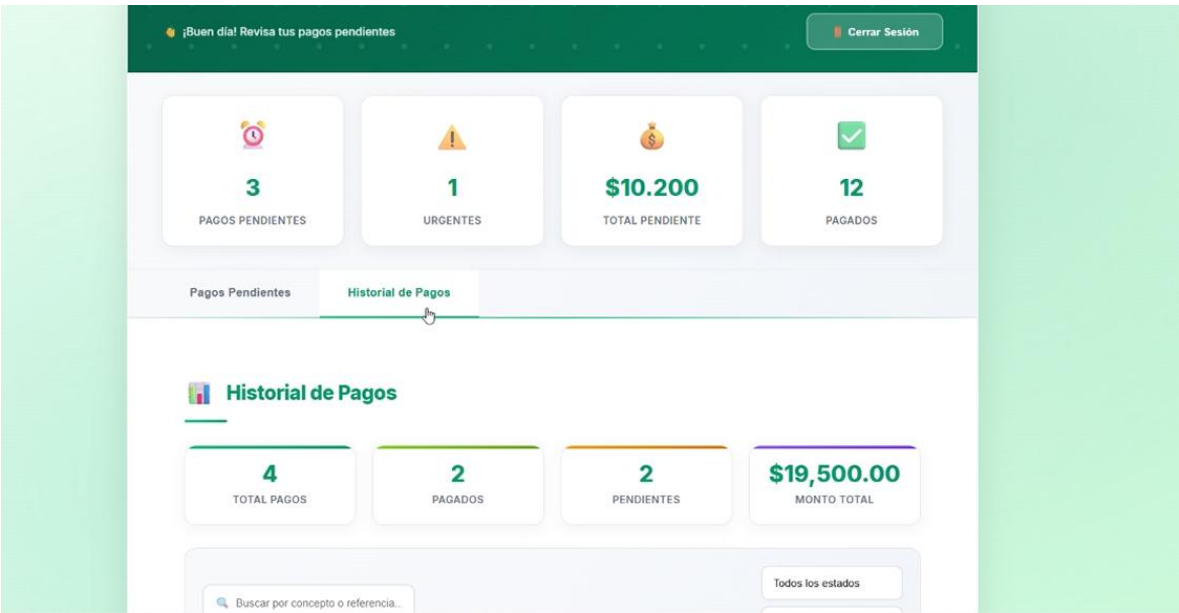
¡Buen día! Revisa tus pagos pendientes

Cerrar Sesión

3
PAGOS PENDIENTES

1
URGENTES

$10.200
TOTAL PENDIENTE

12
PAGADOS

Pagos Pendientes

Historial de Pagos

Historial de Pagos

4
TOTAL PAGOS

2
PAGADOS

2
PENDIENTES

$19,500.00
MONTO TOTAL

Buscar por concepto o referencia...

Todos los estados